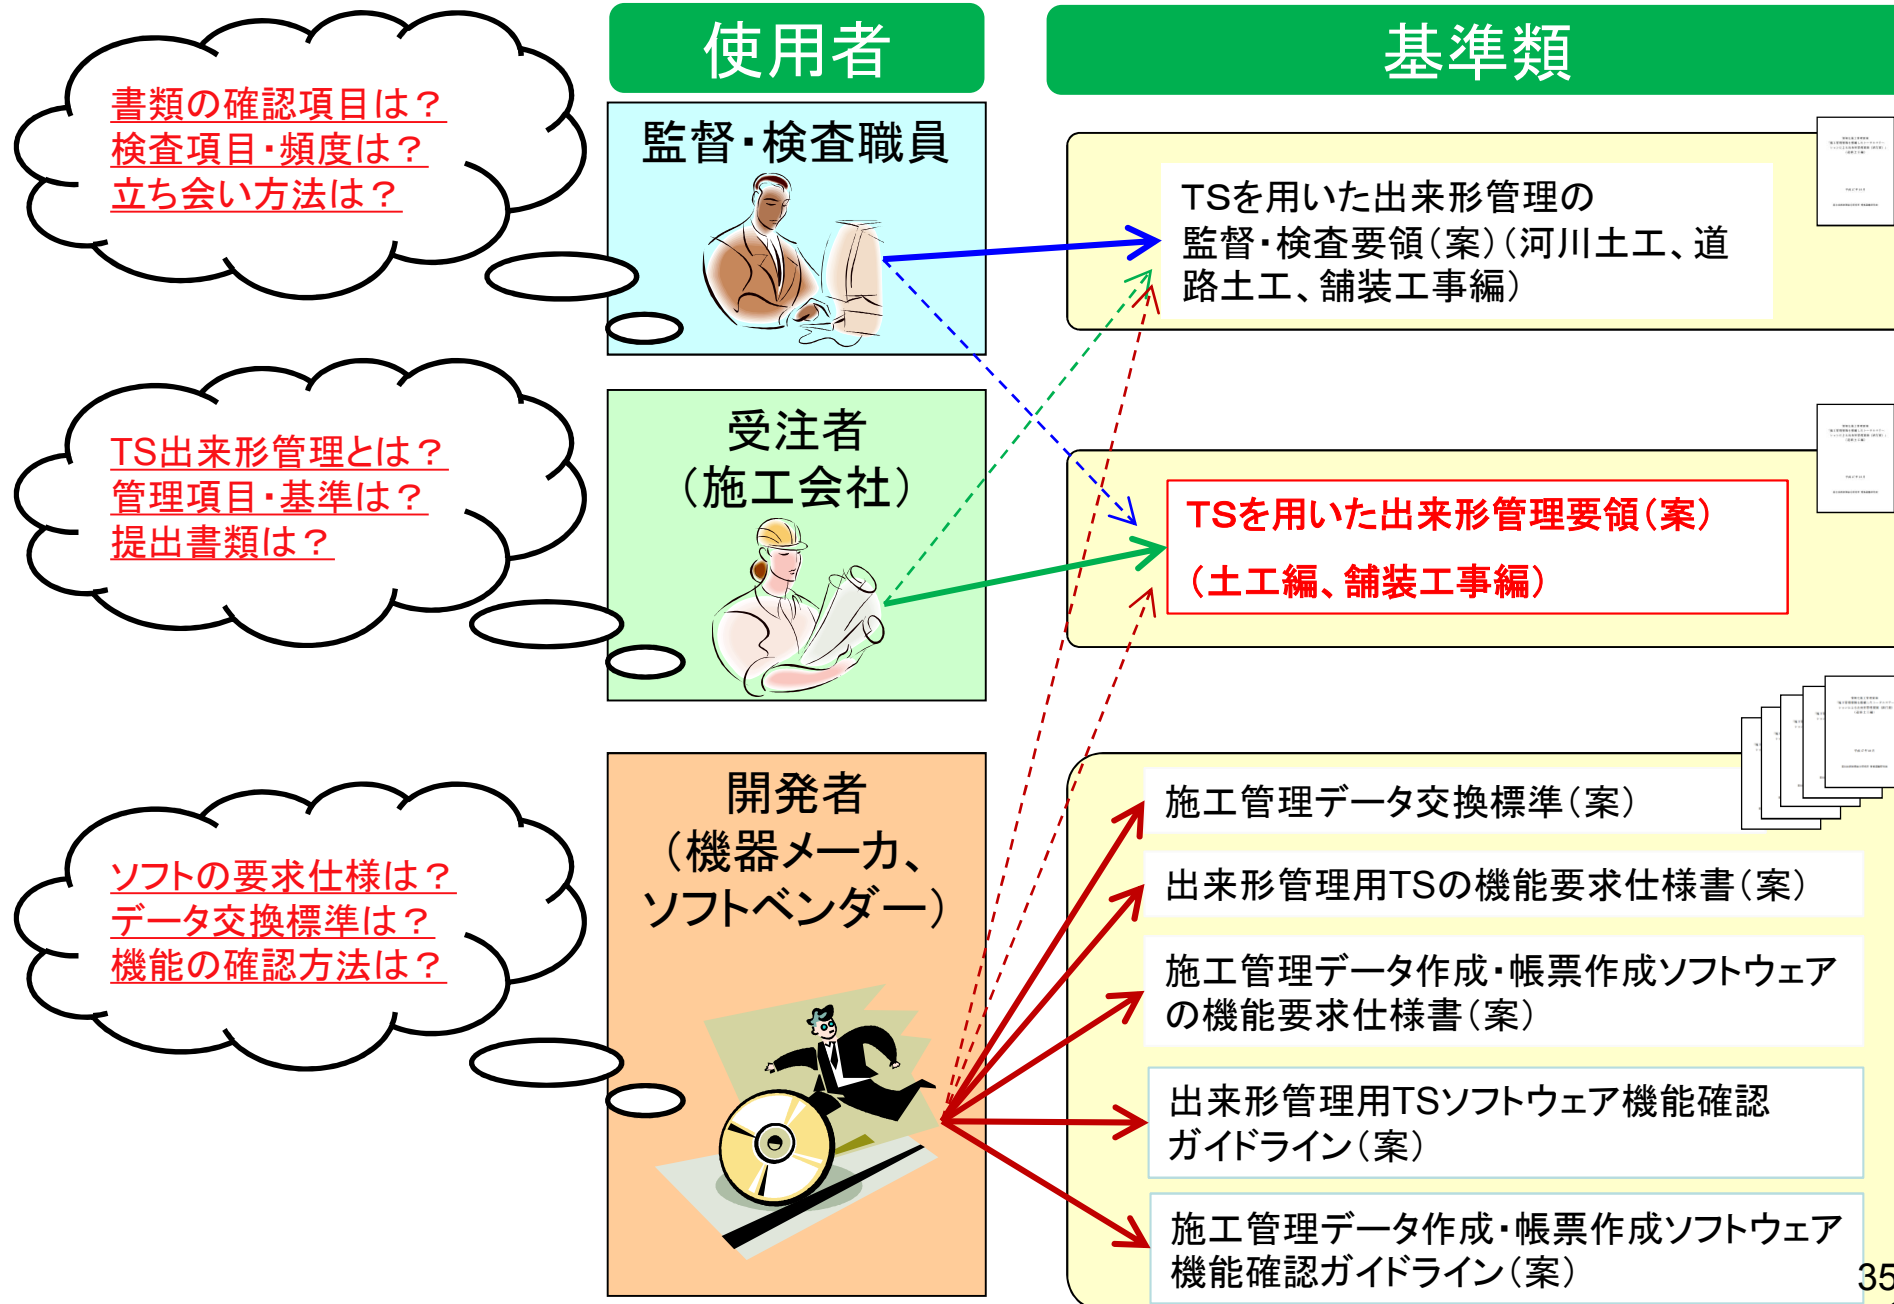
書類の確認項目は？
検査項目・頻度は？
立ち会い方法は？

使用者

基準類

監督・検査職員

TSを用いた出来形管理の監督・検査要領（案）（河川土工、道路土工、舗装工事編）

TS出来形管理とは？
管理項目・基準は？
提出書類は？

受注者（施工会社）

TSを用いた出来形管理要領（案）（土工編、舗装工事編）

開発者（機器メーカ、ソフトベンダー）

ソフトの要求仕様は？
データ交換標準は？
機能の確認方法は？

施工管理データ交換標準（案）

出来形管理用TSの機能要求仕様書（案）

施工管理データ作成・帳票作成ソフトウェアの機能要求仕様書（案）

出来形管理用TSソフトウェア機能確認ガイドライン（案）

施工管理データ作成・帳票作成ソフトウェア機能確認ガイドライン（案）

35